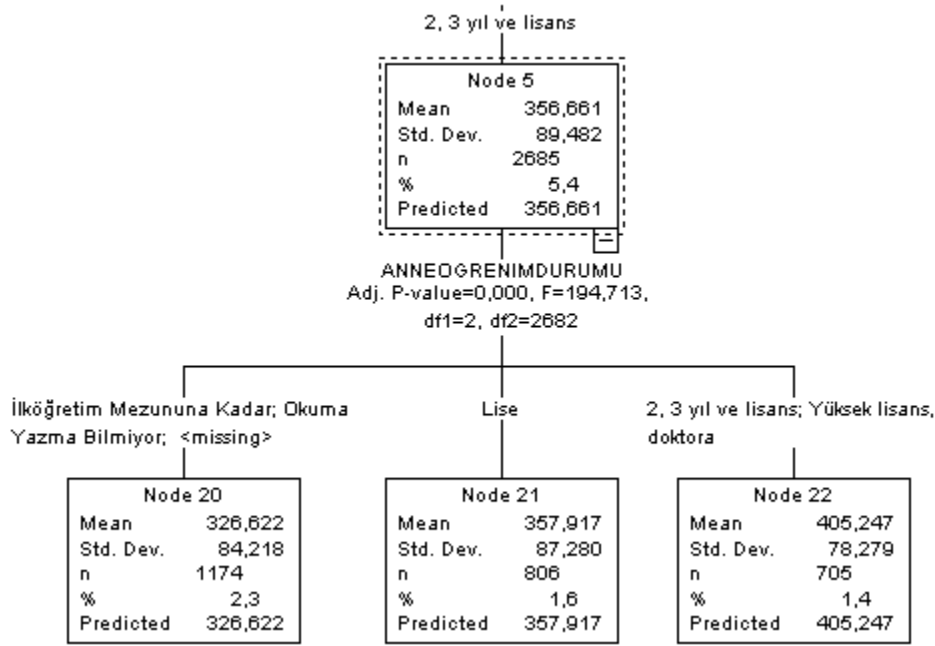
2, 3 yıl ve lisans

Node 5

| | |
|---|---|
| Mean | 356,661 |
| Std. Dev. | 89,482 |
| n | 2685 |
| % | 5,4 |
| Predicted | 356,661 |

ANNEOGRENIMDURUMU
Adj. P-value=0,000, F=194,713,
df1=2, df2=2682

İlköğretim Mezununa Kadar; Okuma Yazma Bilmiyor; <missing>

Lise

2, 3 yıl ve lisans; Yüksek lisans, doktora

Node 20

| | |
|---|---|
| Mean | 326,622 |
| Std. Dev. | 84,218 |
| n | 1174 |
| % | 2,3 |
| Predicted | 326,622 |

Node 21

| | |
|---|---|
| Mean | 357,917 |
| Std. Dev. | 87,280 |
| n | 806 |
| % | 1,6 |
| Predicted | 357,917 |

Node 22

| | |
|---|---|
| Mean | 405,247 |
| Std. Dev. | 78,279 |
| n | 705 |
| % | 1,4 |
| Predicted | 405,247 |